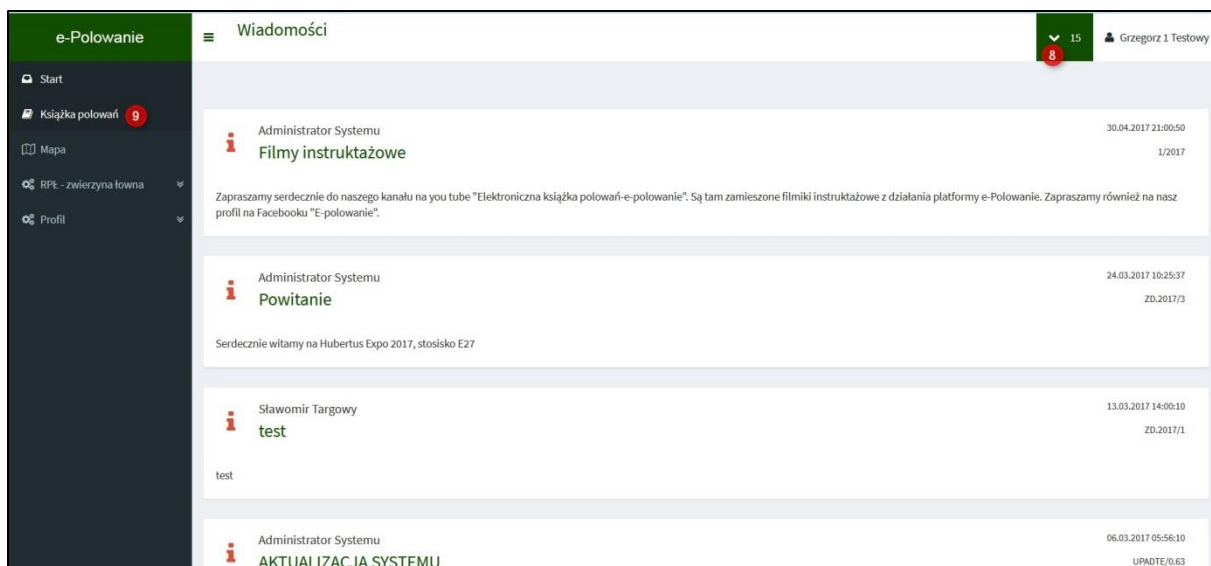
e-Polowanie

Wiadomości

15
8
Grzegorz 1 Testowy

Start
Książka polowań 9
Mapa
RPŁ - zwierzyna łowna
Profil

i
Administrator Systemu
Filmy instruktażowe
30.04.2017 21:00:50
1/2017

Zapraszamy serdecznie do naszego kanału na you tube "Elektroniczna książka polowań-e-polowanie". Są tam zamieszone filmiki instruktażowe z działania platformy e-Polowanie. Zapraszamy również na nasz profil na Facebooku "E-polowanie".

i
Administrator Systemu
Powitanie
24.03.2017 10:25:37
ZD.2017/3

Serdecznie witamy na Hubertus Expo 2017, stosisko E27

i
Sławomir Targowy
test
13.03.2017 14:00:10
ZD.2017/1

test

i
Administrator Systemu
AKTUALIZACJA SYSTEMU
06.03.2017 05:56:10
UPADTE/0.63